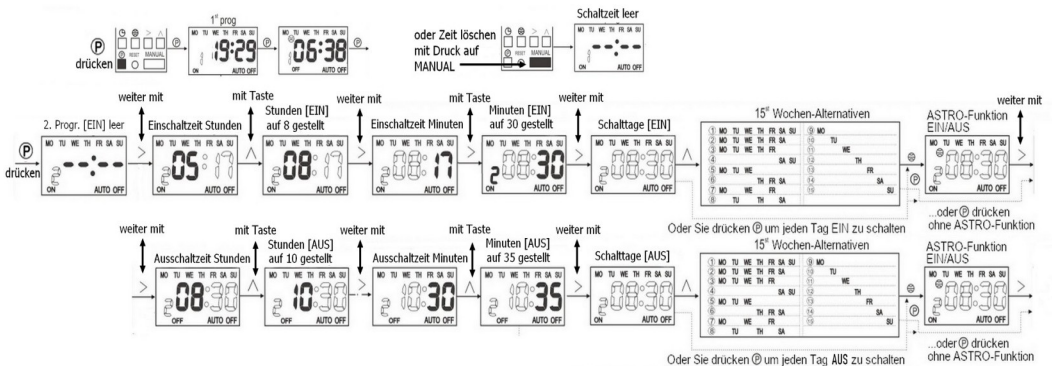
Ⓟ drücken

RESET MANUAL

1st prog

MO TU WE TH FR SA SU

19:29

ON AUTO OFF

06:38

OFF AUTO OFF

oder Zeit löschen mit Druck auf MANUAL

Schaltzeit leer

--:--

AUTO OFF

2. Progr. [EIN] leer

Ⓟ drücken

MO TU WE TH FR SA SU

--:--

ON AUTO OFF

weiter mit

Einschaltzeit Stunden

05:17

ON AUTO OFF

mit Taste

Stunden [EIN] auf 8 gestellt

08:17

ON AUTO OFF

weiter mit

Einschaltzeit Minuten

08:17

ON AUTO OFF

mit Taste

Minuten [EIN] auf 30 gestellt

2 08:30

ON AUTO OFF

weiter mit

Schalttage [EIN]

08:30

ON AUTO OFF

15st Wochen-Alternativen

| | | | |
|---|---|---|---|
| ① | MO TU WE TH FR SA SU | ⑨ | MO |
| ② | MO TU WE TH FR SA | ⑩ | TU |
| ③ | MO TU WE TH FR | ⑪ | WE |
| ④ | SA SU | ⑫ | TH |
| ⑤ | MO TU WE | ⑬ | FR |
| ⑥ | TH FR SA | ⑭ | SA |
| ⑦ | MO WE FR | ⑮ | SU |
| ⑧ | TU TH SA | | |

Oder Sie drücken Ⓟ um jeden Tag EIN zu schalten

ASTRO-Funktion EIN/AUS

weiter mit

08:30

ON AUTO OFF

...oder Ⓟ drücken ohne ASTRO-Funktion

weiter mit

Ausschaltzeit Stunden

08:30

OFF AUTO OFF

mit Taste

Stunden [AUS] auf 10 gestellt

10:30

OFF AUTO OFF

weiter mit

Ausschaltzeit Minuten

10:30

OFF AUTO OFF

mit Taste

Minuten [AUS] auf 35 gestellt

10:35

OFF AUTO OFF

weiter mit

Schalttage [AUS]

08:30

OFF AUTO OFF

15st Wochen-Alternativen

| | | | |
|---|---|---|---|
| ① | MO TU WE TH FR SA SU | ⑨ | MO |
| ② | MO TU WE TH FR SA | ⑩ | TU |
| ③ | MO TU WE TH FR | ⑪ | WE |
| ④ | SA SU | ⑫ | TH |
| ⑤ | MO TU WE | ⑬ | FR |
| ⑥ | TH FR SA | ⑭ | SA |
| ⑦ | MO WE FR | ⑮ | SU |
| ⑧ | TU TH SA | | |

Oder Sie drücken Ⓟ um jeden Tag AUS zu schalten

ASTRO-Funktion EIN/AUS

08:30

OFF AUTO OFF

...oder Ⓟ drücken ohne ASTRO-Funktion